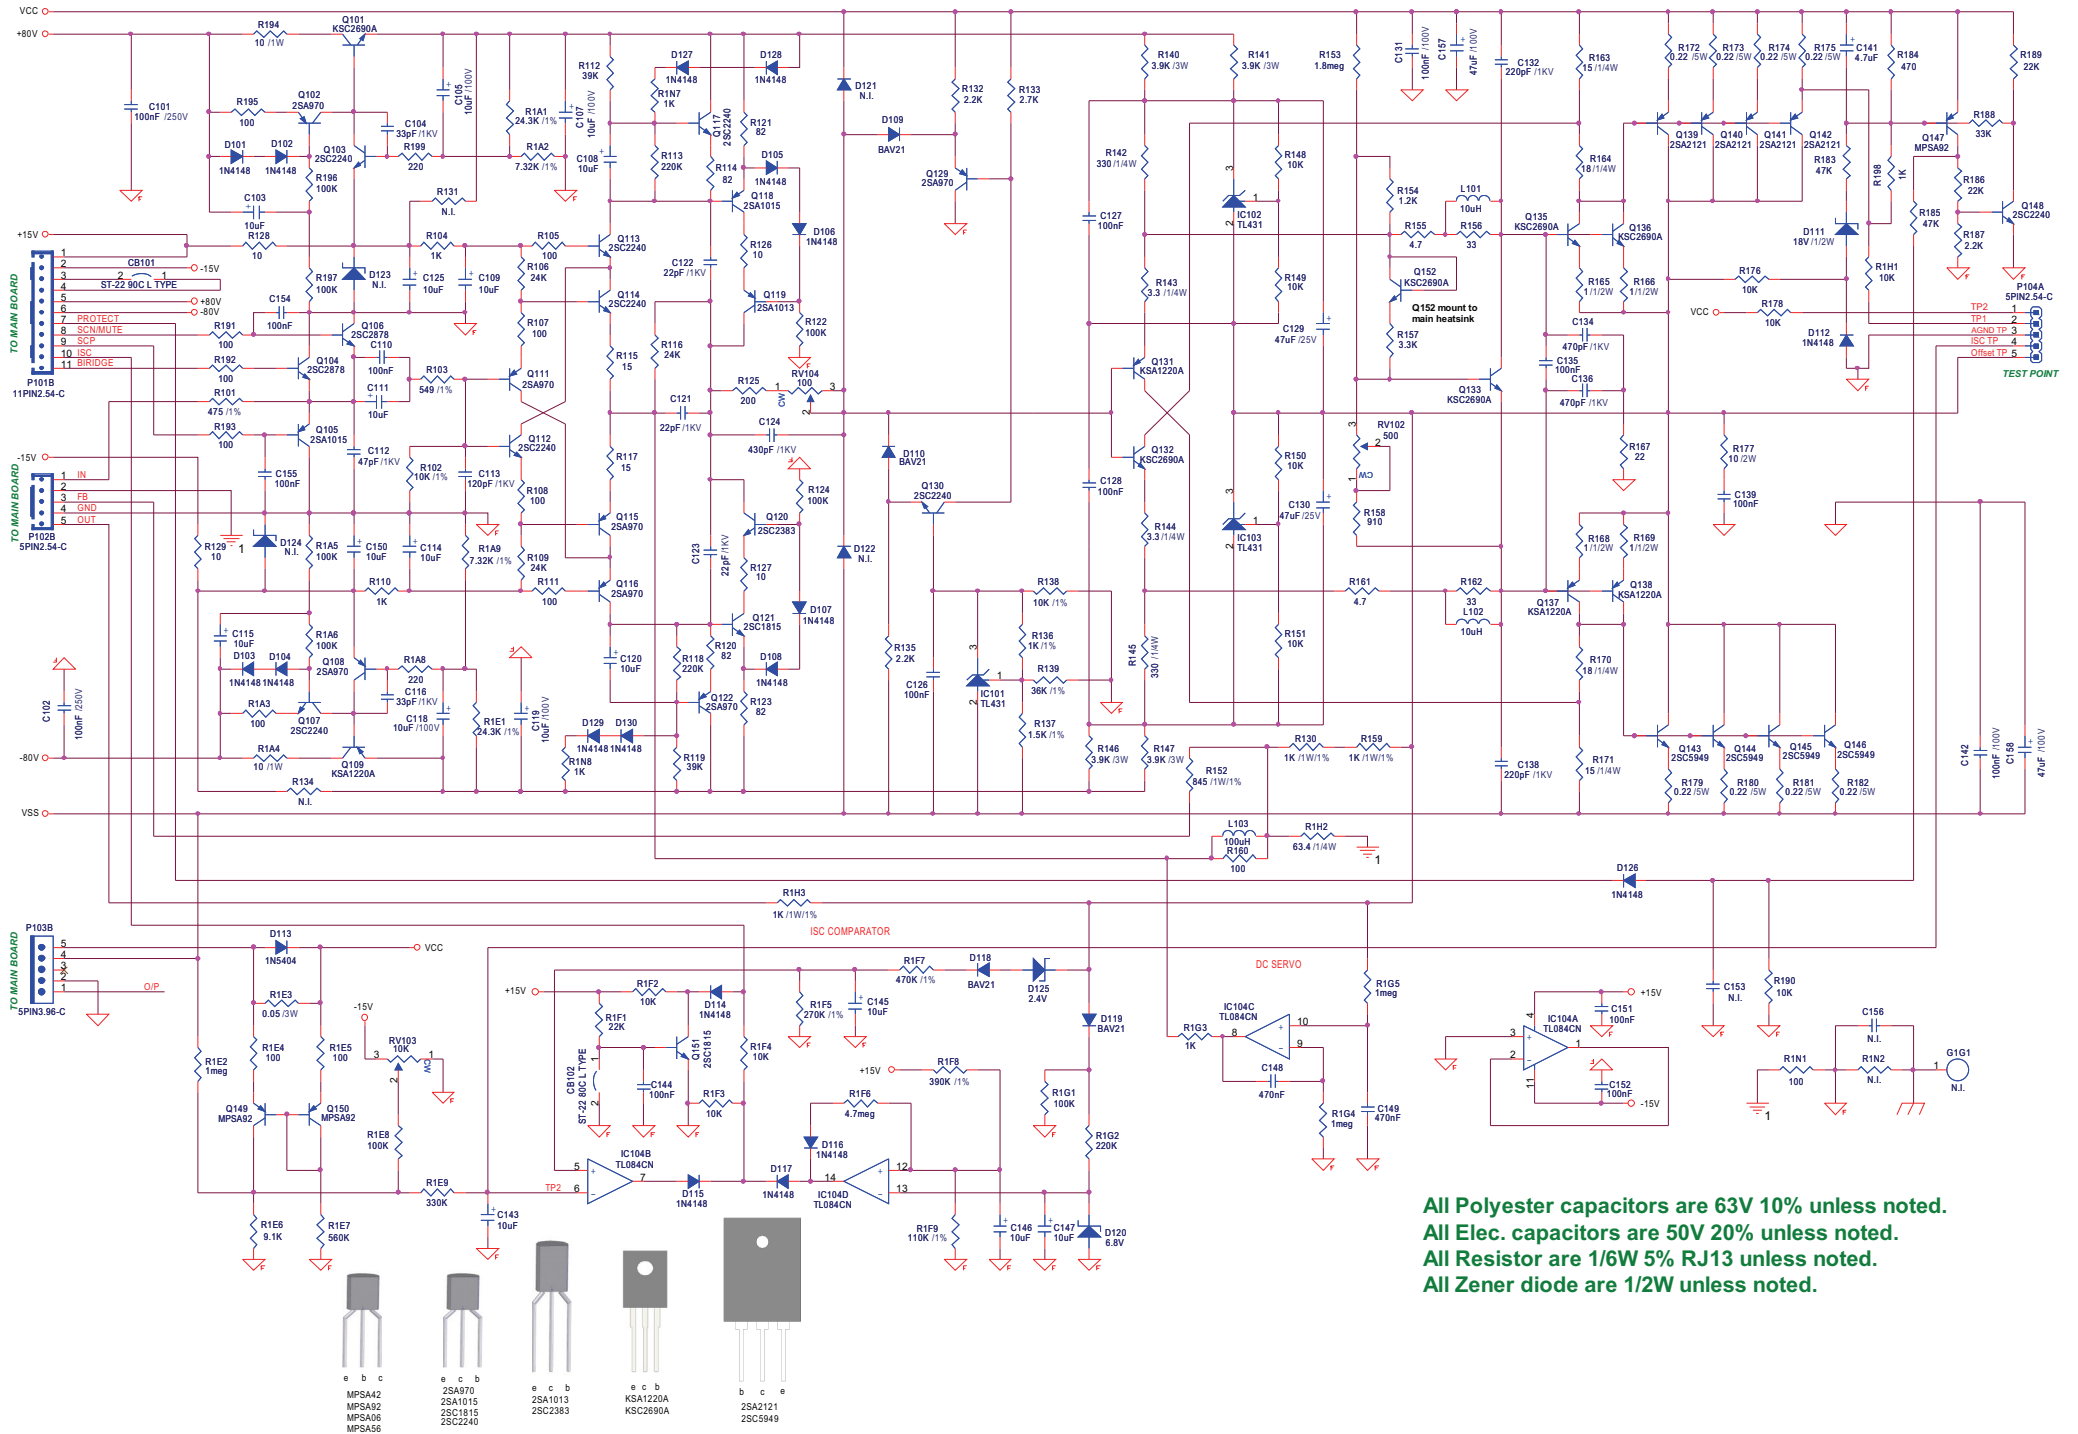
VCC
+80V
R194
10 /1W
Q101
KSC2690A
C101
100nF /250V
R195
100
Q102
2SA970
C104
33pF /1KV
C105
10uF /100V
R1A1
24.3K /1%
C107
10uF /100V
R112
39K
D127
1N4148
D128
1N4148
R1N7
1K
Q117
2SC2240
R121
82
D121
N.I.
D109
BAV21
R132
2.2K
R133
2.7K
Q129
2SA970
R140
3.9K /3W
R141
3.9K /3W
R153
1.8meg
C131
100nF /100V
C157
47uF /100V
C132
220pF /1KV
R163
15 /1/4W
R172
0.22 /5W
R173
0.22 /5W
R174
0.22 /5W
R175
0.22 /5W
C141
4.7uF
R184
470
R189
22K
D101
1N4148
D102
1N4148
Q103
2SC2240
R199
220
R1A2
7.32K /1%
C108
10uF
R113
220K
R114
82
D105
1N4148
Q118
2SA1015
R142
330 /1/4W
R148
10K
IC102
TL431
R154
1.2K
L101
10uH
R164
18 /1/4W
Q139
2SA2121
Q140
2SA2121
Q141
2SA2121
Q142
2SA2121
R183
47K
R198
1K
Q147
MPSA92
R188
33K
R186
22K
Q148
2SC2240
R196
100K
C103
10uF
R131
N.I.
R126
10
D106
1N4148
C127
100nF
R155
4.7
R156
33
Q135
KSC2690A
Q136
KSC2690A
D111
18V /1/2W
R185
47K
R187
2.2K
+15V
R128
10
R104
1K
R105
100
Q113
2SC2240
C122
22pF /1KV
D123
N.I.
C125
10uF
C109
10uF
R106
24K
R197
100K
CB101
-15V
ST-22 90C L TYPE
+80V
-80V
C154
100nF
Q114
2SC2240
Q119
2SA1013
R143
3.3 /1/4W
R149
10K
Q152
KSC2690A
Q152 mount to main heatsink
R165
1/1/2W
R166
1/1/2W
R176
10K
R1H1
10K
P104A
5PIN2.54-C
PROTECT
SCN/MUTE
SCP
ISC
BIRIDGE
R191
100
Q106
2SC2878
C110
100nF
R107
100
R116
24K
R122
100K
C129
47uF /25V
R157
3.3K
C134
470pF /1KV
VCC
R178
10K
D112
1N4148
TP2
TP1
AGND TP
ISC TP
Offset TP
TO MAIN BOARD
P101B
11PIN2.54-C
R192
100
Q104
2SC2878
R103
549 /1%
Q111
2SA970
R115
15
R125
200
RV104
100
CW
Q131
KSA1220A
C135
100nF
C136
470pF /1KV
TEST POINT
R101
475 /1%
C111
10uF
C121
22pF /1KV
Q133
KSC2690A
R193
100
Q105
2SA1015
C124
430pF /1KV
RV102
500
-15V
C112
47pF /1KV
R102
10K /1%
C113
120pF /1KV
Q112
2SC2240
D110
BAV21
Q132
KSC2690A
R167
22
R177
10 /2W
C155
100nF
R108
100
R124
100K
R150
10K
IN
FB
GND
OUT
Q130
2SC2240
C128
100nF
C130
47uF /25V
C139
100nF
R129
10
D124
N.I.
R1A5
100K
C150
10uF
C114
10uF
R1A9
7.32K /1%
Q115
2SA970
Q120
2SC2383
R144
3.3 /1/4W
IC103
TL431
R158
910
R168
1/1/2W
R169
1/1/2W
P102B
5PIN2.54-C
R109
24K
C123
22pF /1KV
R127
10
D122
N.I.
R110
1K
R111
100
Q116
2SA970
R138
10K /1%
R161
4.7
R162
33
L102
10uH
Q137
KSA1220A
Q138
KSA1220A
C115
10uF
D103
1N4148
D104
1N4148
R1A6
100K
Q108
2SA970
R1A8
220
Q121
2SC1815
D107
1N4148
R136
1K /1%
R145
330 /1/4W
R151
10K
R170
18 /1/4W
C102
100nF /250V
C120
10uF
R118
220K
R120
82
D108
1N4148
R135
2.2K
IC101
TL431
R139
36K /1%
C116
33pF /1KV
R1A3
100
Q107
2SC2240
C118
10uF /100V
R1E1
24.3K /1%
C119
10uF /100V
D129
1N4148
D130
1N4148
Q122
2SA970
R123
82
C126
100nF
R137
1.5K /1%
Q143
2SC5949
Q144
2SC5949
Q145
2SC5949
Q146
2SC5949
C142
100nF /100V
C158
47uF /100V
-80V
R1A4
10 /1W
Q109
KSA1220A
R1N8
1K
R119
39K
R146
3.9K /3W
R147
3.9K /3W
R152
845 /1W/1%
R130
1K /1W/1%
R159
1K /1W/1%
C138
220pF /1KV
R171
15 /1/4W
R179
0.22 /5W
R180
0.22 /5W
R181
0.22 /5W
R182
0.22 /5W
R134
N.I.
VSS
L103
100uH
R160
100
R1H2
63.4 /1/4W
D126
1N4148
R1H3
1K /1W/1%
ISC COMPARATOR
P103B
D113
1N5404
VCC
O/P
5PIN3.96-C
R1E3
0.05 /3W
-15V
RV103
10K
R1E4
100
R1E5
100
R1E2
1meg
Q149
MPSA92
Q150
MPSA92
R1E8
100K
R1E9
330K
TP2
C143
10uF
R1E6
9.1K
R1E7
560K
+15V
R1F2
10K
R1F1
22K
D114
1N4148
CB102
ST-22 80C L TYPE
Q151
2SC1815
C144
100nF
R1F3
10K
R1F4
10K
IC104B
TL084CN
D115
1N4148
D117
1N4148
R1F5
270K /1%
C145
10uF
R1F7
470K /1%
D118
BAV21
D125
2.4V
D119
BAV21
DC SERVO
R1G5
1meg
+15V
R1F8
390K /1%
R1F6
4.7meg
D116
1N4148
IC104D
TL084CN
R1G1
100K
R1G2
220K
R1F9
110K /1%
C146
10uF
C147
10uF
D120
6.8V
R1G3
1K
IC104C
TL084CN
C148
470nF
R1G4
1meg
C149
470nF
IC104A
TL084CN
C151
100nF
+15V
C152
100nF
-15V
C153
N.I.
R190
10K
C156
N.I.
R1N1
100
R1N2
N.I.
G1G1
N.I.
e b c
MPSA42
MPSA92
MPSA06
MPSA56
e c b
2SA970
2SA1015
2SC1815
2SC2240
e c b
2SA1013
2SC2383
e c b
KSA1220A
KSC2690A
b c e
2SA2121
2SC5949
All Polyester capacitors are 63V 10% unless noted.
All Elec. capacitors are 50V 20% unless noted.
All Resistor are 1/6W 5% RJ13 unless noted.
All Zener diode are 1/2W unless noted.